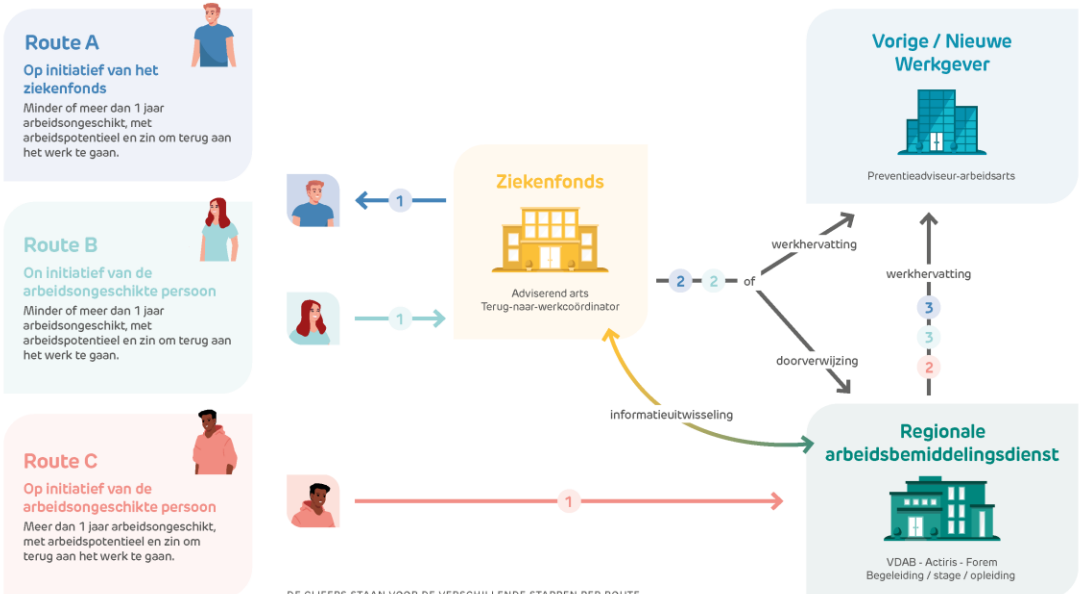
Route A
Op initiatief van het ziekenfonds
Minder of meer dan 1 jaar arbeidsongeschikt, met arbeidspotentieel en zin om terug aan het werk te gaan.

Route B
On initiatief van de arbeidsongeschikte persoon
Minder of meer dan 1 jaar arbeidsongeschikt, met arbeidspotentieel en zin om terug aan het werk te gaan.

Route C
Op initiatief van de arbeidsongeschikte persoon
Meer dan 1 jaar arbeidsongeschikt, met arbeidspotentieel en zin om terug aan het werk te gaan.

1

1

1

Ziekenfonds
Adviserend arts
Terug-naar-werkcoördinator

2 2 of

werkhervatting

doorverwijzing

informatieuitwisseling

Vorige / Nieuwe Werkgever
Preventieadviseur-arbeidsarts

werkhervatting

3
3
2

Regionale arbeidsbemiddelingsdienst
VDAB - Actiris - Forem
Begeleiding / stage / opleiding

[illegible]